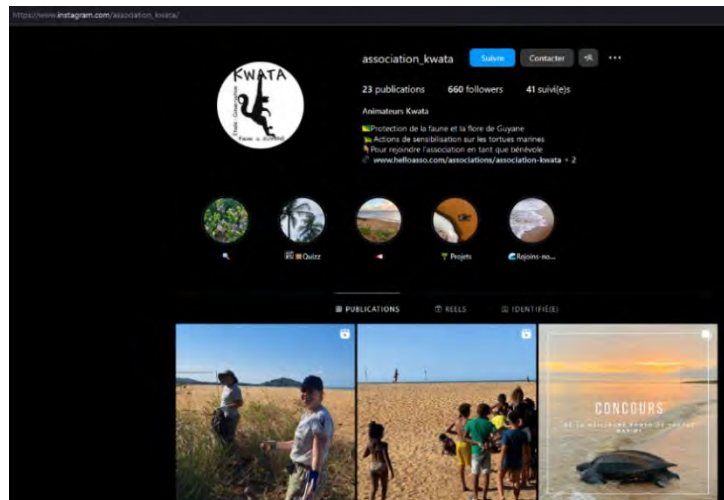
https://www.instagram.com/association_kwata/

KWATA
Etude · Conservation
Faune et Habitat

association_kwata Suivre Contacter

23 publications 660 followers 41 suivi(e)s

Animateurs Kwata

Protection de la faune et la flore de Guyane
Actions de sensibilisation sur les tortues marines
Pour rejoindre l'association en tant que bénévole
www.helloasso.com/associations/association-kwata + 2

Quizz
Projets
Rejoins-no...

PUBLICATIONS REELS IDENTIFIÉ(E)S

CONCOURS
DE LA MEILLEURE PHOTO DE TORTUE MARINE